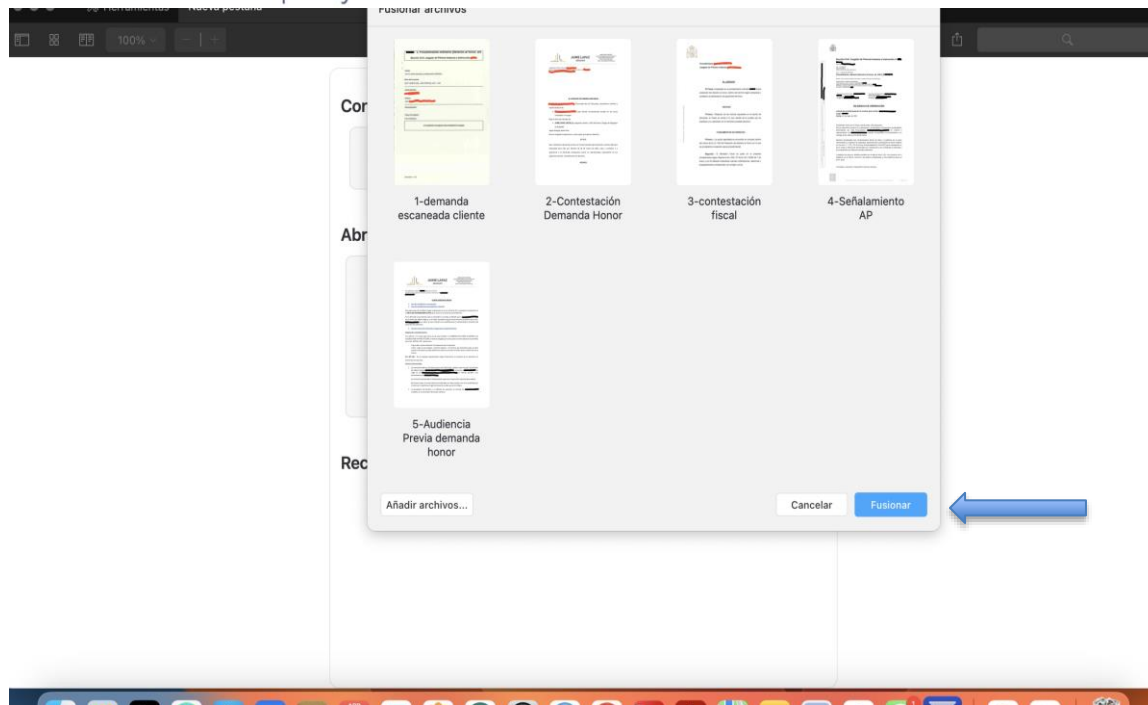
Herramientas Nueva pestaña

100%

Fusionar archivos

Cor

Abr

Rec

1-demanda escaneada cliente

2-Contestación Demanda Honor

3-contestación fiscal

4-Señalamiento AP

5-Audiencia Previa demanda honor

Añadir archivos...

Cancelar

Fusionar